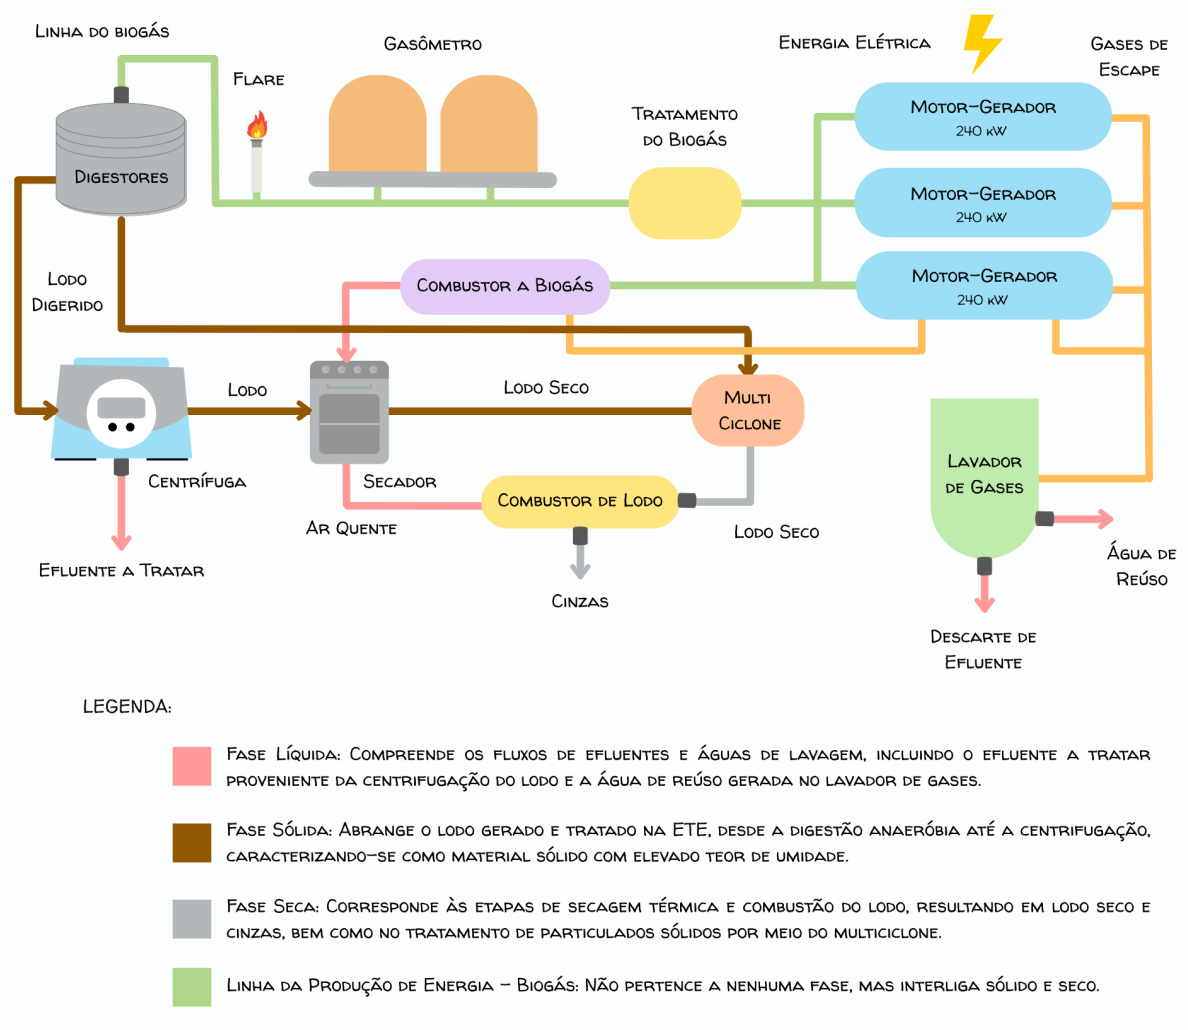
Linha do biogás

Gasômetro

Energia Elétrica

Gases de Escape

Flare

Tratamento do Biogás

Motor–Gerador
240 kW

Digestores

Motor–Gerador
240 kW

Motor–Gerador
240 kW

Lodo Digerido

Combustor a Biogás

Lodo

Lodo Seco

Multi Ciclone

Lavador de Gases

Centrífuga

Secador

Combustor de Lodo

Ar Quente

Lodo Seco

Água de Reúso

Efluente a Tratar

Cinzas

Descarte de Efluente

LEGENDA:

Fase Líquida: Compreende os fluxos de efluentes e águas de lavagem, incluindo o efluente a tratar proveniente da centrifugação do lodo e a água de reúso gerada no lavador de gases.

Fase Sólida: Abrange o lodo gerado e tratado na ETE, desde a digestão anaeróbia até a centrifugação, caracterizando-se como material sólido com elevado teor de umidade.

Fase Seca: Corresponde às etapas de secagem térmica e combustão do lodo, resultando em lodo seco e cinzas, bem como no tratamento de particulados sólidos por meio do multiciclone.

Linha da Produção de Energia – Biogás: Não pertence a nenhuma fase, mas interliga sólido e seco.